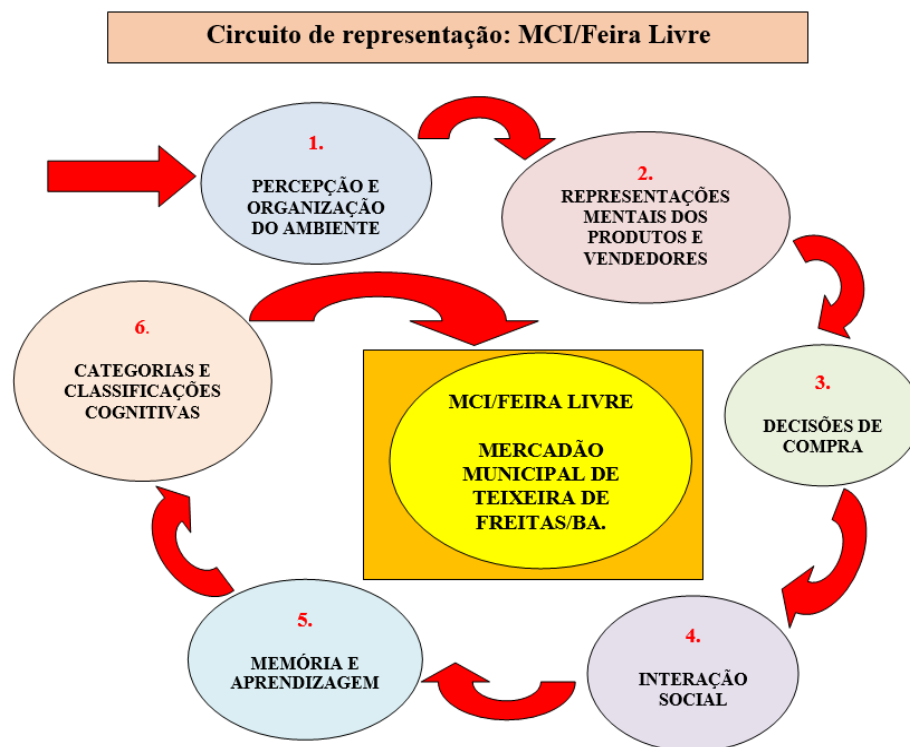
Circuito de representação: MCI/Feira Livre

1.
PERCEPÇÃO E ORGANIZAÇÃO DO AMBIENTE

2.
REPRESENTAÇÕES MENTAIS DOS PRODUTOS E VENDEDORES

3.
DECISÕES DE COMPRA

4.
INTERAÇÃO SOCIAL

5.
MEMÓRIA E APRENDIZAGEM

6.
CATEGORIAS E CLASSIFICAÇÕES COGNITIVAS

MCI/FEIRA LIVRE

MERCADÃO MUNICIPAL DE TEIXEIRA DE FREITAS/BA.